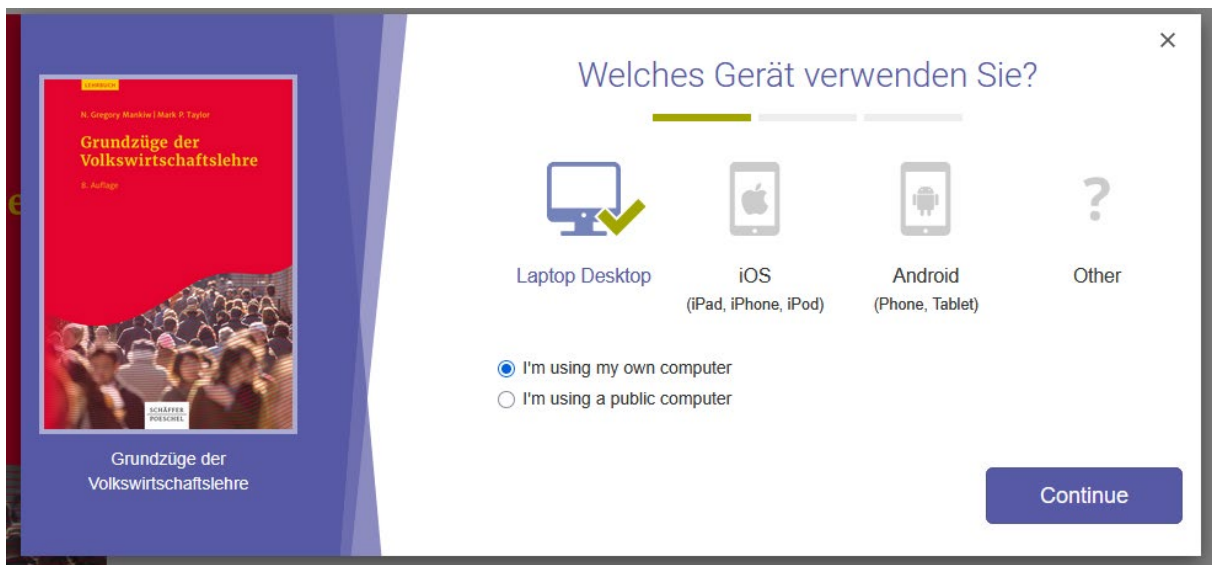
LEHRBUCH
N. Gregory Mankiw | Mark P. Taylor
Grundzüge der Volkswirtschaftslehre
8. Auflage
SCHÄFFER POESCHEL

Grundzüge der Volkswirtschaftslehre

×

Welches Gerät verwenden Sie?

Laptop Desktop

iOS
(iPad, iPhone, iPod)

Android
(Phone, Tablet)

?
Other

I'm using my own computer
I'm using a public computer

Continue